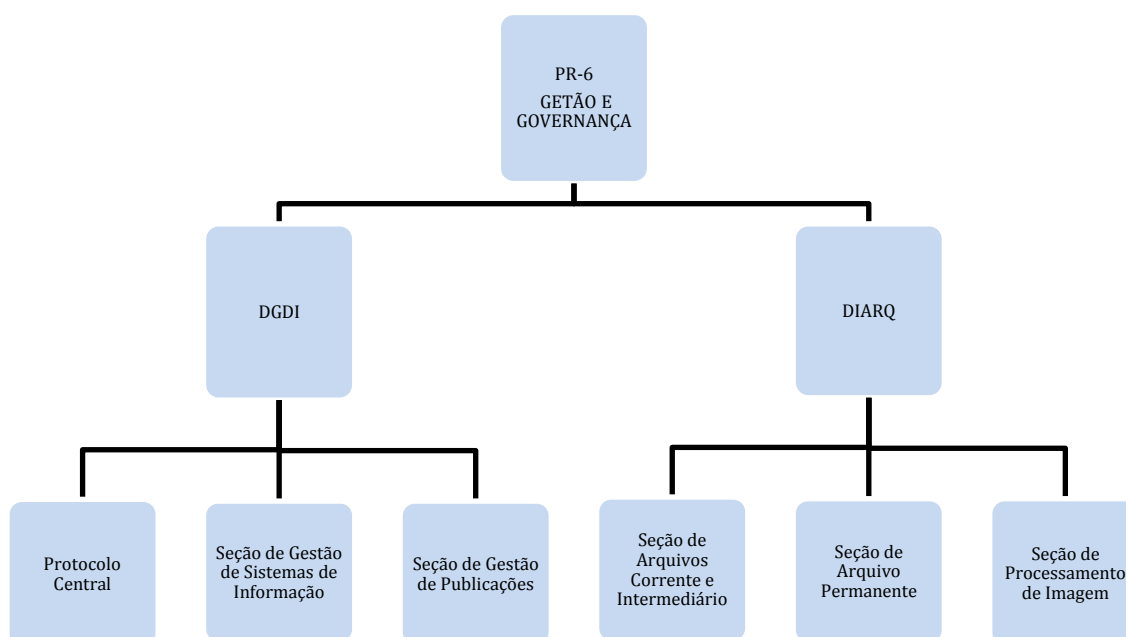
PR-6
GETÃO E GOVERNANÇA

DGDI

DIARQ

Protocolo Central

Seção de Gestão de Sistemas de Informação

Seção de Gestão de Publicações

Seção de Arquivos Corrente e Intermediário

Seção de Arquivo Permanente

Seção de Processamento de Imagem